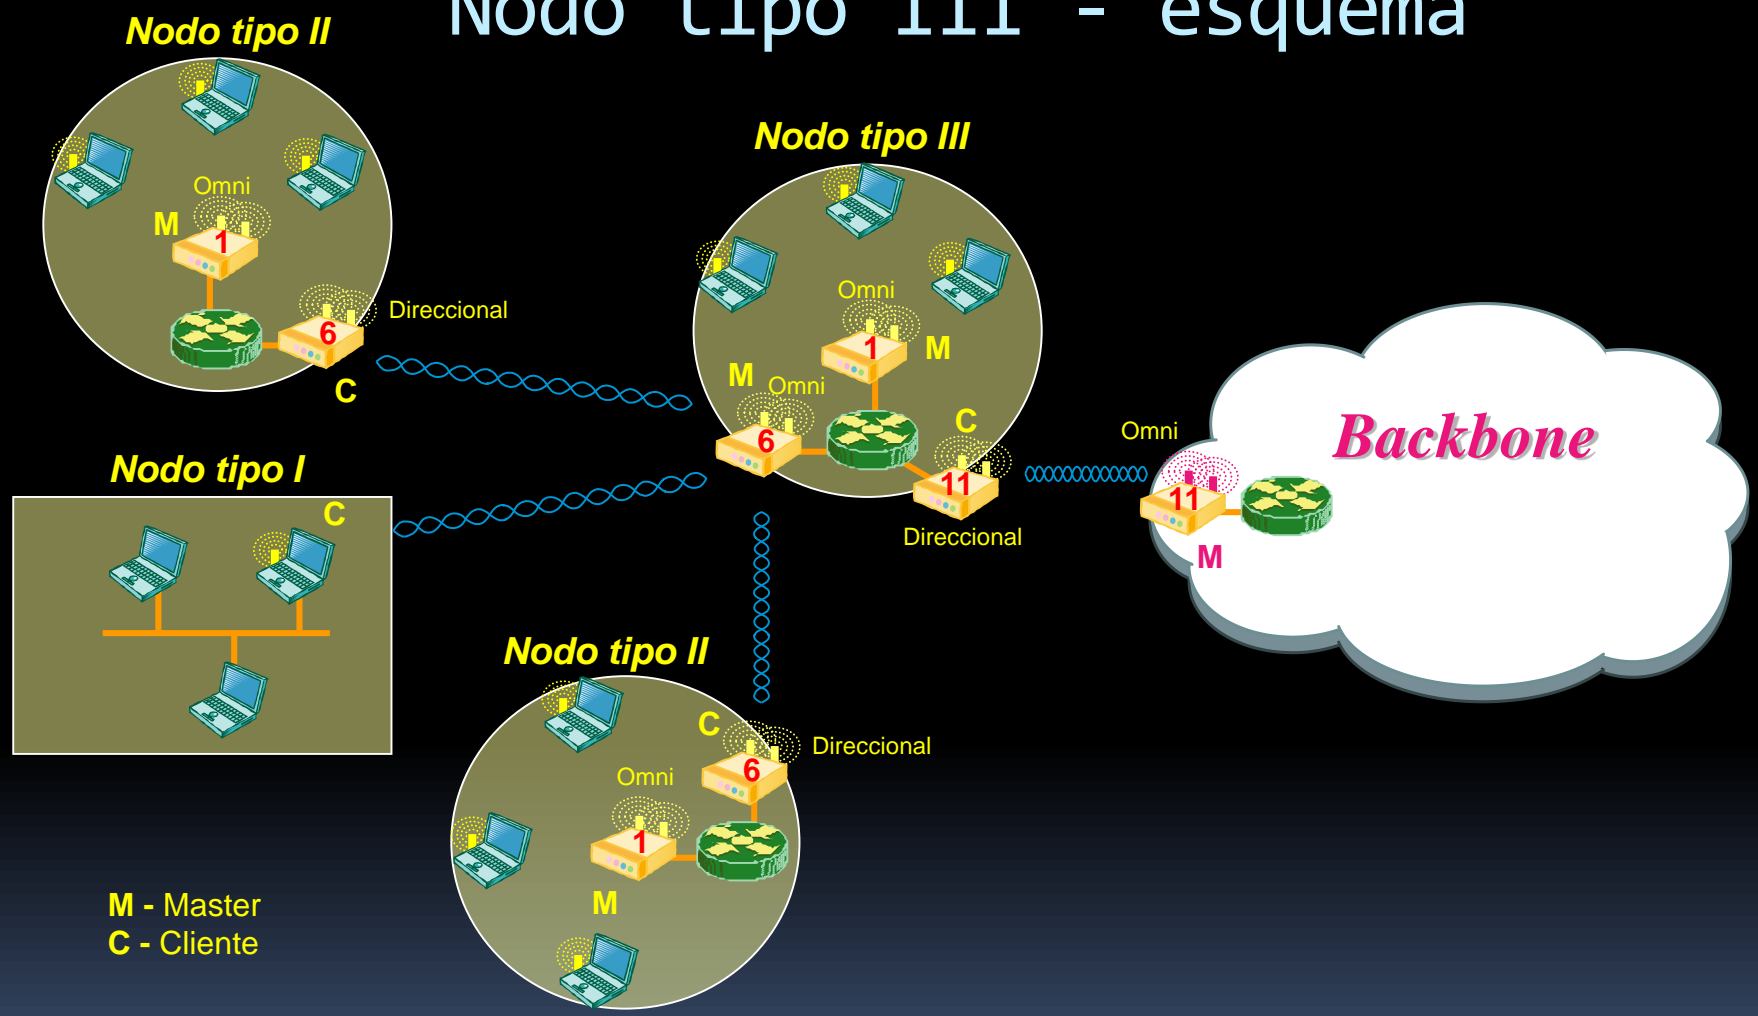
Nodo tipo III - esquema

Nodo tipo II

Omni
M
1
6
Direccional
C

Nodo tipo III

Omni
1
M
M
Omni
6
C
11
Direccional

Omni
Backbone
11
M

Nodo tipo I
C

Nodo tipo II
C
6
Direccional
Omni
1
M

M - Master
C - Cliente